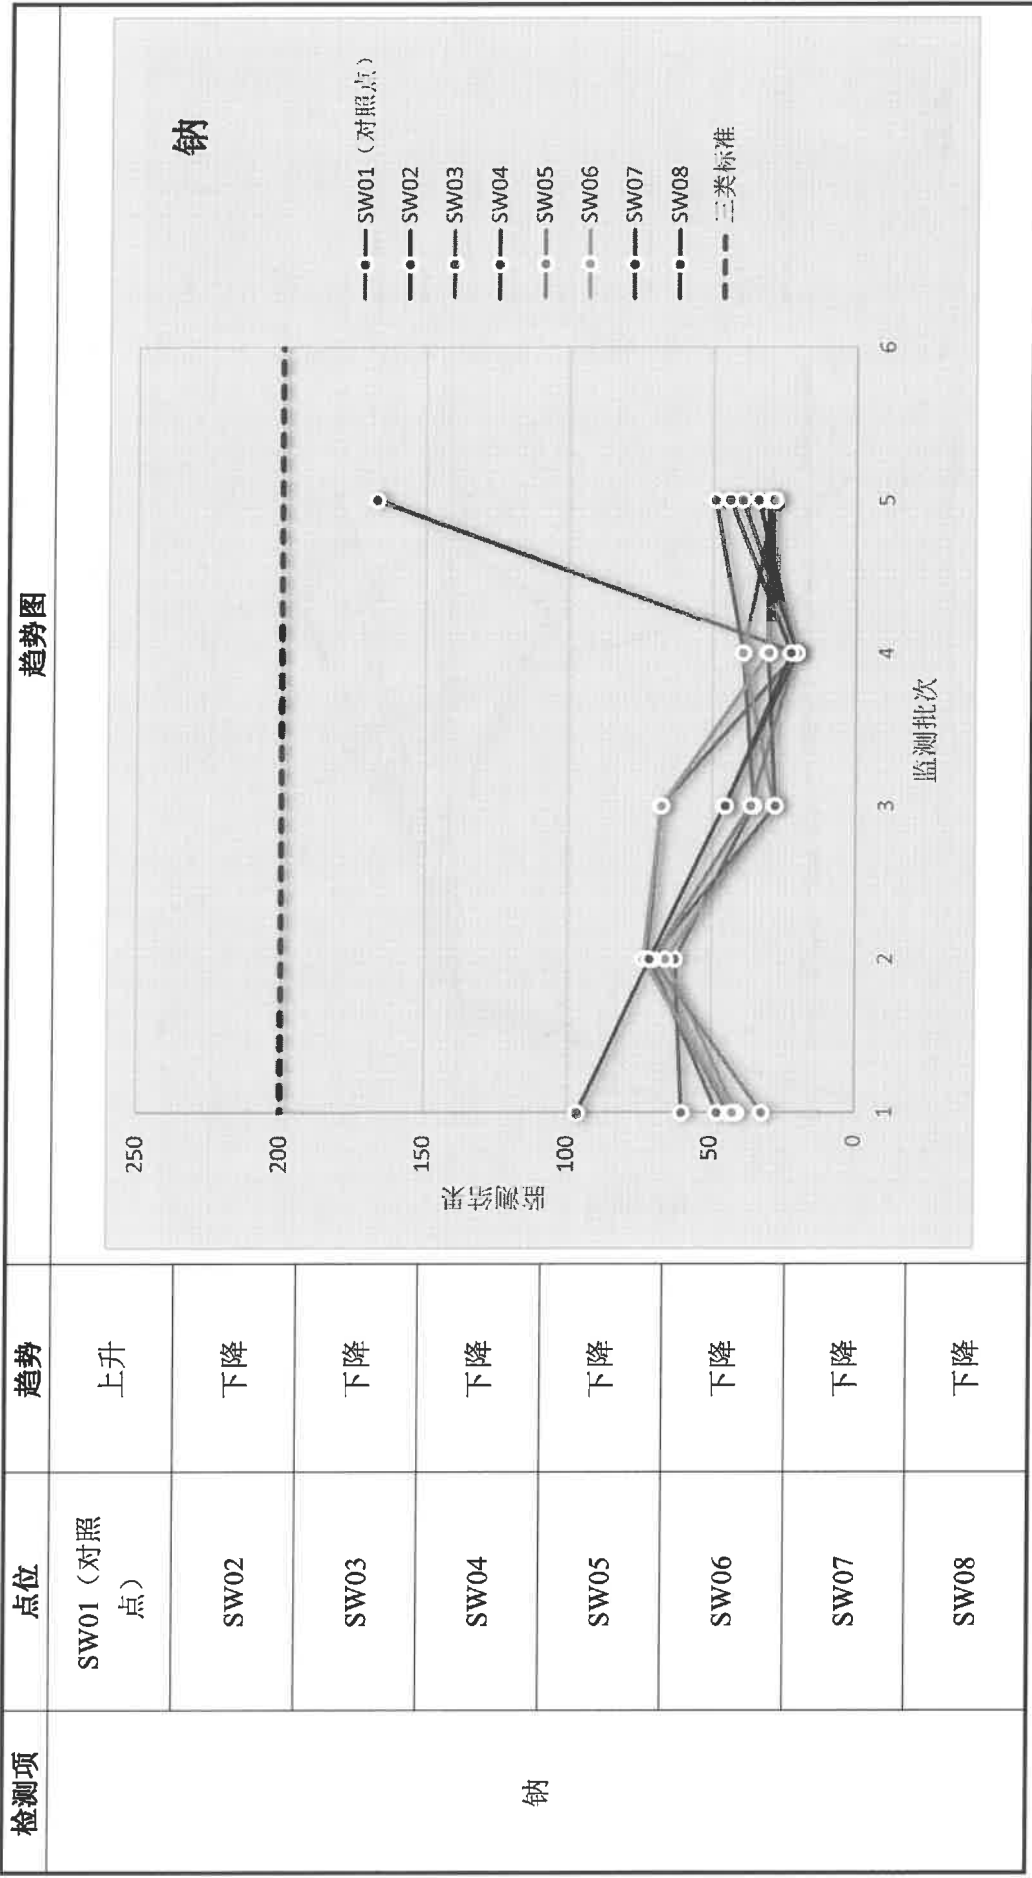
| 检测项 | 点位 | 趋势 | 趋势图 |
|---|---|---|---|
| 钠 | SW01（对照点） | 上升 | 钠 |
| | SW02 | 下降 | |
| | SW03 | 下降 | |
| | SW04 | 下降 | |
| | SW05 | 下降 | |
| | SW06 | 下降 | |
| | SW07 | 下降 | |
| | SW08 | 下降 | |

钠

250
200
150
100
50
0

监测结果

1 2 3 4 5 6

监测批次

SW01（对照点）
SW02
SW03
SW04
SW05
SW06
SW07
SW08
三类标准